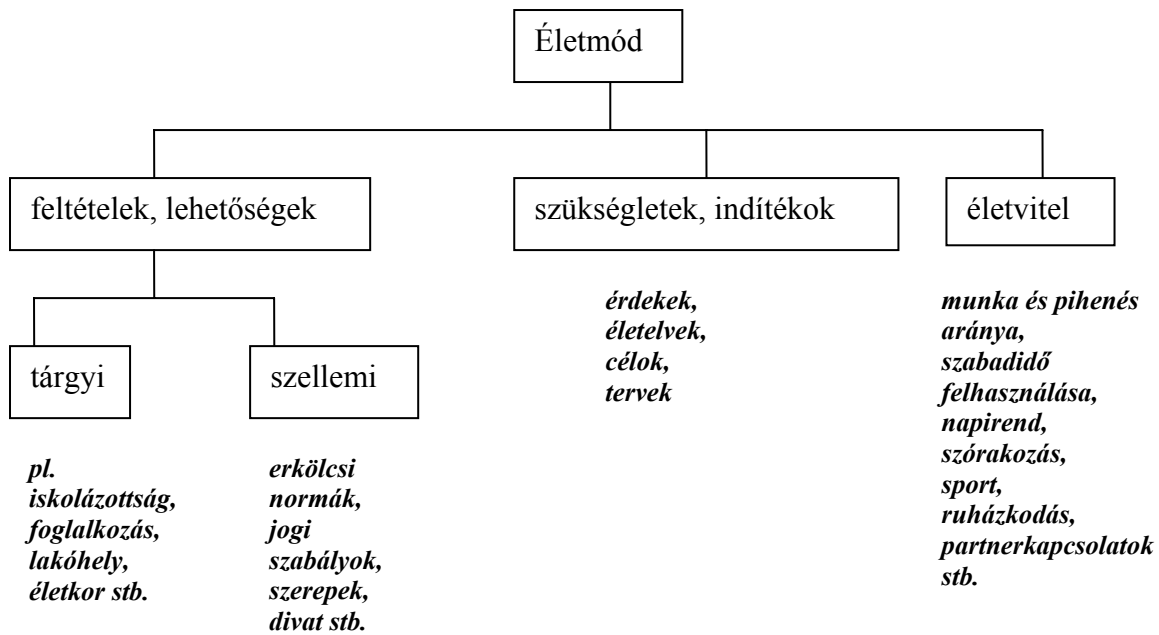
Életmód

feltételek, lehetőségek

szükségletek, indítékok

életvitel

tárgyi

szellemi

érdekek, életelvek, célok, tervek

munka és pihenés aránya, szabadidő felhasználása, napirend, szórakozás, sport, ruházkodás, partnerkapcsolatok stb.

pl. iskolázottság, foglalkozás, lakóhely, életkor stb.

erkölcsi normák, jogi szabályok, szerepek, divat stb.